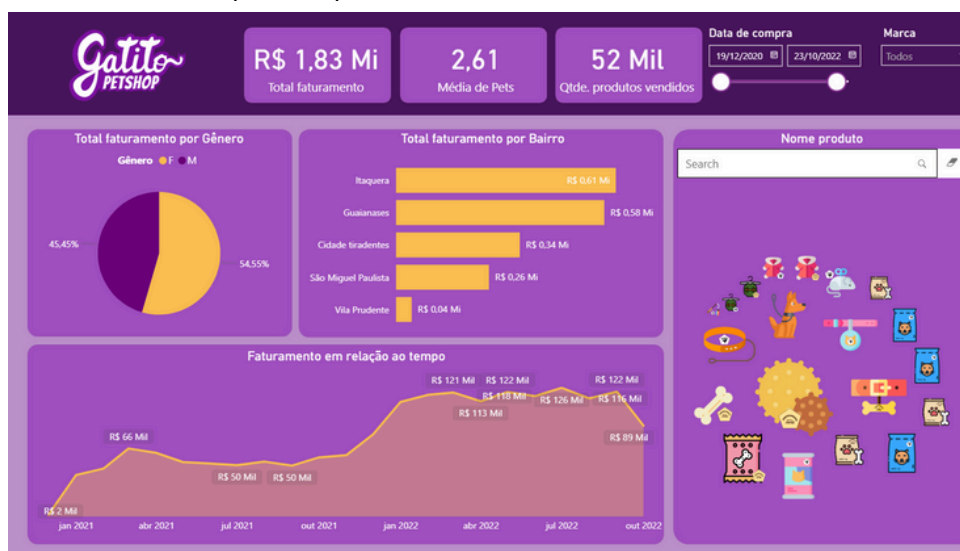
Gatito PETSHOP

R$ 1,83 Mi
Total faturamento

2,61
Média de Pets

52 Mil
Qtde. produtos vendidos

Data de compra
19/12/2020
23/10/2022

Marca
Todos

Total faturamento por Gênero
Gênero ● F ● M
45,45%
54,55%

Total faturamento por Bairro

| Bairro | Faturamento |
|---|---|
| Itaquera | R$ 0,61 Mi |
| Guaianases | R$ 0,58 Mi |
| Cidade tiradentes | R$ 0,34 Mi |
| São Miguel Paulista | R$ 0,26 Mi |
| Vila Prudente | R$ 0,04 Mi |

Nome produto
Search

Faturamento em relação ao tempo
R$ 2 Mil
R$ 66 Mil
R$ 50 Mil
R$ 50 Mil
R$ 121 Mil
R$ 122 Mil
R$ 118 Mil
R$ 113 Mil
R$ 126 Mil
R$ 122 Mil
R$ 116 Mil
R$ 89 Mil
jan 2021
abr 2021
jul 2021
out 2021
jan 2022
abr 2022
jul 2022
out 2022